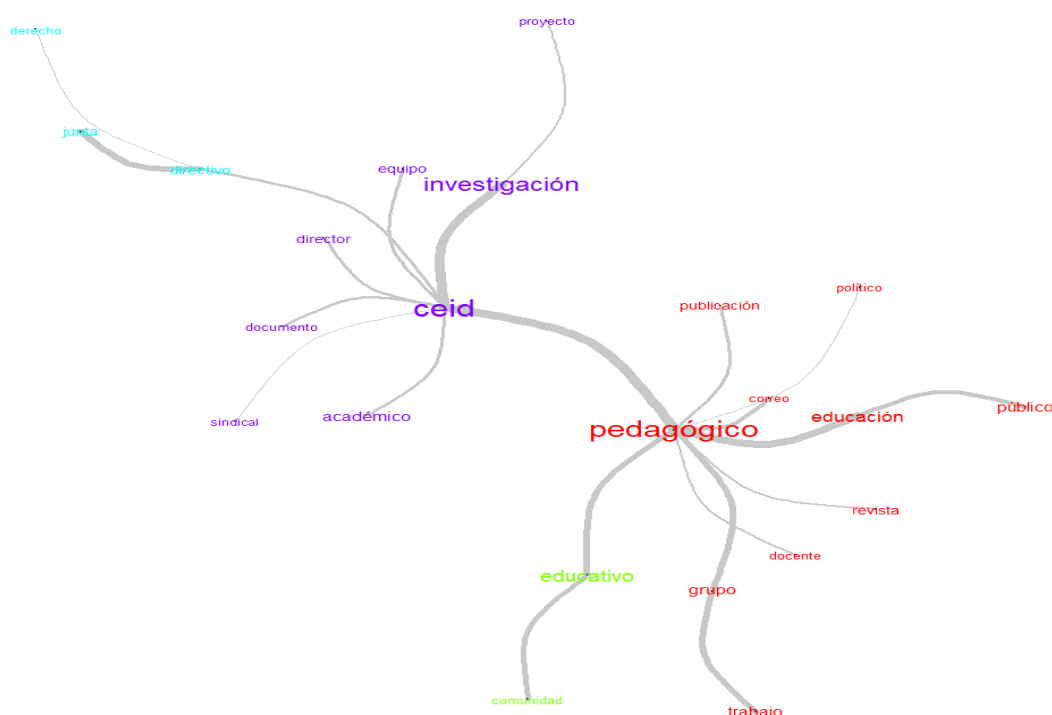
derecho

proyecto

junta

directivo

equipo

investigación

director

ceid

documento

sindical

académico

publicación

político

correo

educación

público

pedagógico

revista

docente

educativo

grupo

comunidad

trabajo